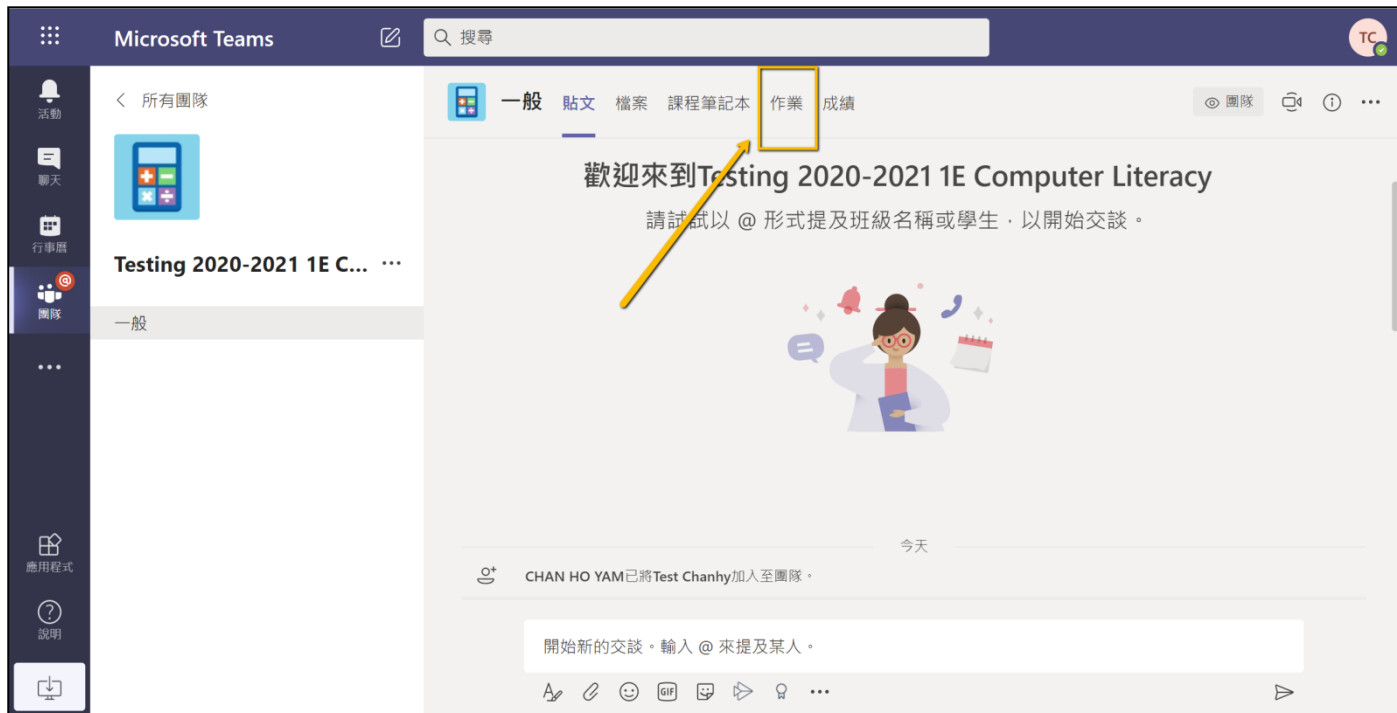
Microsoft Teams

搜尋

TC

活動

聊天

行事曆

團隊

...

應用程式

說明

< 所有團隊

Testing 2020-2021 1E C... ...

一般

一般 貼文 檔案 課程筆記本 作業 成績

團隊

歡迎來到Testing 2020-2021 1E Computer Literacy

請試試以 @ 形式提及班級名稱或學生，以開始交談。

今天

CHAN HO YAM已將Test Chanhy加入至團隊。

開始新的交談。輸入 @ 來提及某人。